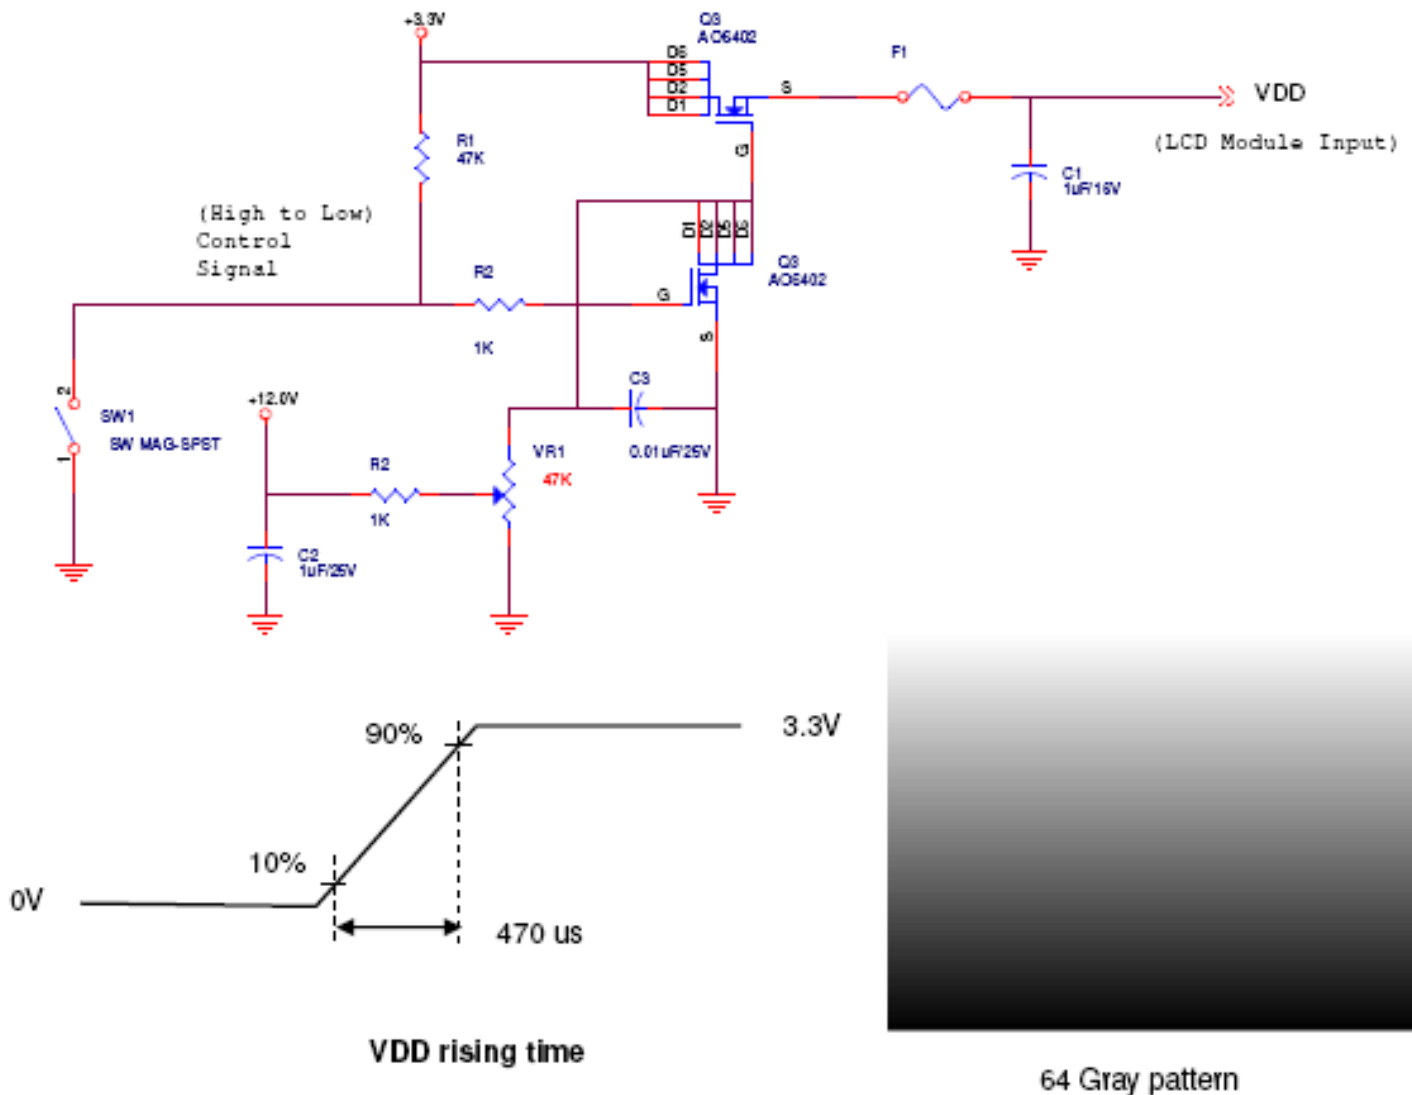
+3.3V

Q3
AO6402

D6
D5
D2
D1

S

G

F1

VDD

(LCD Module Input)

R1
47K

C1
1uF/16V

(High to Low)
Control
Signal

D1 D2 D5 D6

Q3
AO6402

R2

G

1K

S

2

SW1

SW MAG-SPST

1

+12.0V

C3

VR1

47K

0.01uF/25V

R2

1K

C2
1uF/25V

90%

3.3V

10%

0V

470 us

VDD rising time

64 Gray pattern